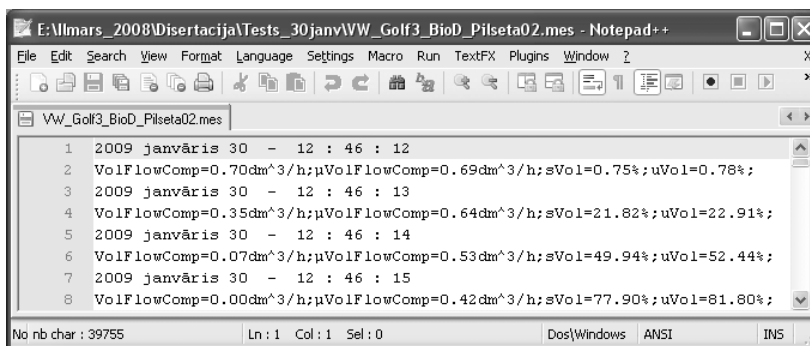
E:\Ilmars_2008\Disertacija\Tests_30janv\VW_Golf3_BioD_Pilseta02.mes - Notepad++

File Edit Search View Format Language Settings Macro Run TextFX Plugins Window ?

VW_Golf3_BioD_Pilseta02.mes

1 2009 janvāris 30 - 12 : 46 : 12
2 VolFlowComp=0.70dm^3/h;µVolFlowComp=0.69dm^3/h;sVol=0.75%;uVol=0.78%;
3 2009 janvāris 30 - 12 : 46 : 13
4 VolFlowComp=0.35dm^3/h;µVolFlowComp=0.64dm^3/h;sVol=21.82%;uVol=22.91%;
5 2009 janvāris 30 - 12 : 46 : 14
6 VolFlowComp=0.07dm^3/h;µVolFlowComp=0.53dm^3/h;sVol=49.94%;uVol=52.44%;
7 2009 janvāris 30 - 12 : 46 : 15
8 VolFlowComp=0.00dm^3/h;µVolFlowComp=0.42dm^3/h;sVol=77.90%;uVol=81.80%;

No nb char : 39755 Ln : 1 Col : 1 Sel : 0 Dos\Windows ANSI INS